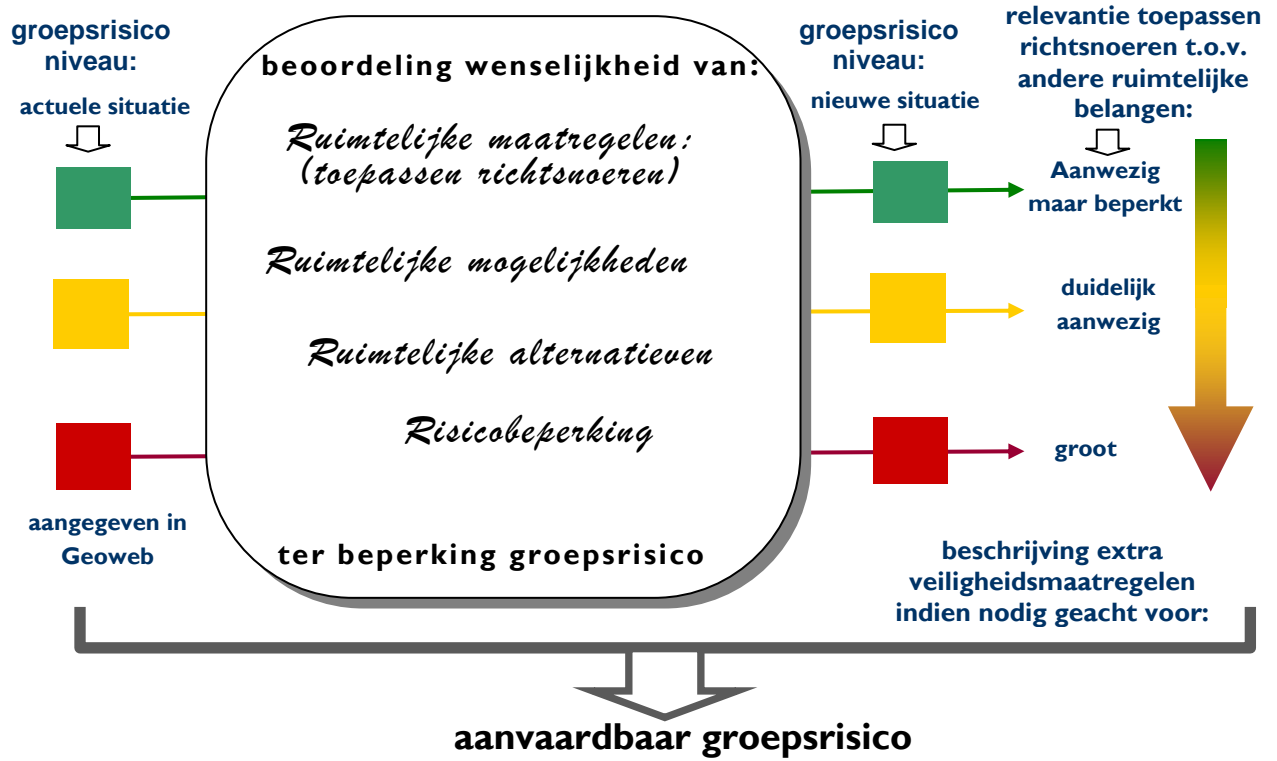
groepsrisico niveau:

actuele situatie

aangegeven in Geoweb

beoordeling wenselijkheid van:

Ruimtelijke maatregelen: (toepassen richtsnoeren)

Ruimtelijke mogelijkheden

Ruimtelijke alternatieven

Risicobeperking

ter beperking groepsrisico

groepsrisico niveau:

nieuwe situatie

relevantie toepassen richtsnoeren t.o.v. andere ruimtelijke belangen:

Aanwezig maar beperkt

duidelijk aanwezig

groot

beschrijving extra veiligheidsmaatregelen indien nodig geacht voor:

aanvaardbaar groepsrisico